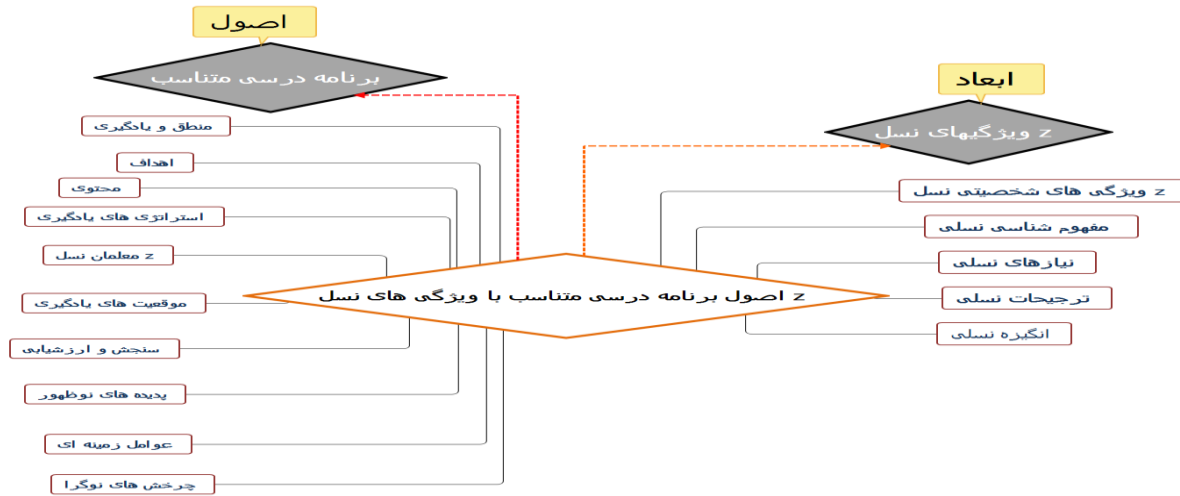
اصول

برنامه درسی متناسب

ابعاد

ویژگیهای نسل z

منطق و یادگیری

اهداف

محتوی

استراتژی های یادگیری

معلمان نسل z

موقعیت های یادگیری

سنجش و ارزشیابی

پدیده های نوظهور

عوامل زمینه ای

چرخش های نوگرا

اصول برنامه درسی متناسب با ویژگی های نسل z

ویژگی های شخصیتی نسل z

مفهوم شناسی نسلی

نیازهای نسلی

ترجیحات نسلی

انگیزه نسلی